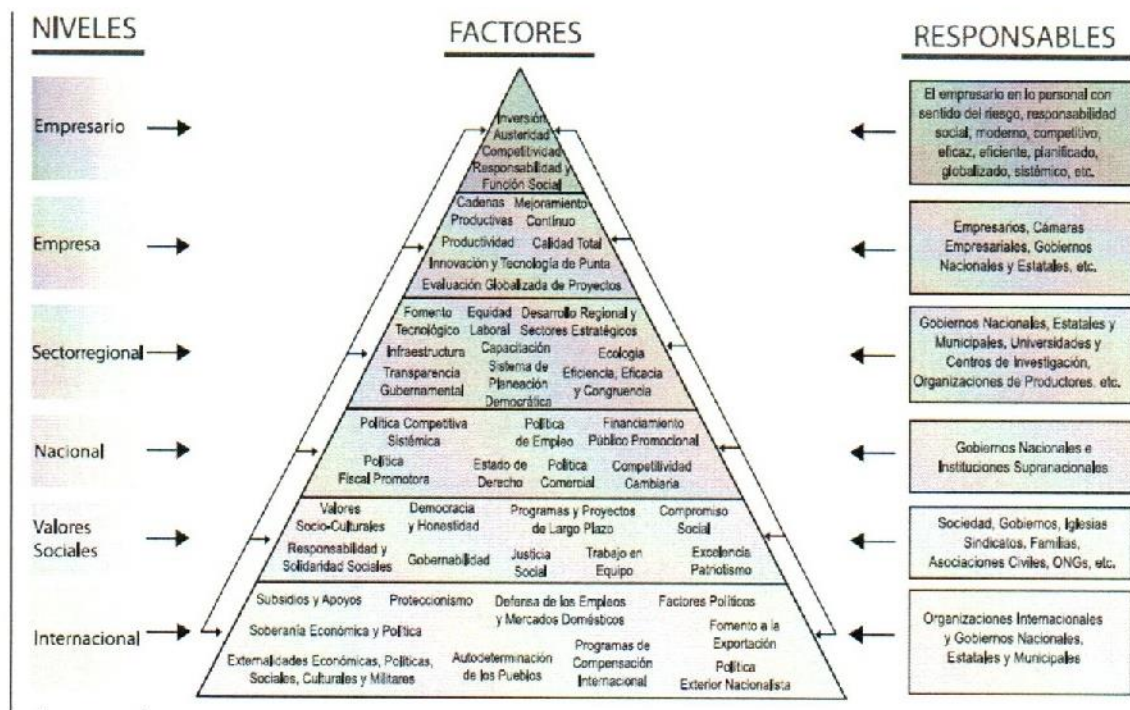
NIVELES

FACTORES

RESPONSABLES

Empresario

Inversión
Austeridad
Competitividad
Responsabilidad y
Función Social

El empresario en lo personal con sentido del riesgo, responsabilidad social, moderno, competitivo, eficaz, eficiente, planificado, globalizado, sistémico, etc.

Empresa

Cadenas Productivas
Mejoramiento Continuo
Productividad
Calidad Total
Innovación y Tecnología de Punta
Evaluación Globalizada de Proyectos

Empresarios, Cámaras Empresariales, Gobiernos Nacionales y Estatales, etc.

Sectorregional

Fomento Tecnológico
Equidad Laboral
Desarrollo Regional y Sectores Estratégicos
Infraestructura
Capacitación
Ecología
Transparencia Gubernamental
Sistema de Planeación Democrática
Eficiencia, Eficacia y Congruencia

Gobiernos Nacionales, Estatales y Municipales, Universidades y Centros de Investigación, Organizaciones de Productores, etc.

Nacional

Política Competitiva Sistémica
Política de Empleo
Financiamiento Público Promocional
Política Fiscal Promotora
Estado de Derecho
Política Comercial
Competitividad Cambiaria

Gobiernos Nacionales e Instituciones Supranacionales

Valores Sociales

Valores Socio-Culturales
Democracia y Honestidad
Programas y Proyectos de Largo Plazo
Compromiso Social
Responsabilidad y Solidaridad Sociales
Gobernabilidad
Justicia Social
Trabajo en Equipo
Excelencia Patriotismo

Sociedad, Gobiernos, Iglesias Sindicatos, Familias, Asociaciones Civiles, ONGs, etc.

Internacional

Subsidios y Apoyos
Proteccionismo
Defensa de los Empleos y Mercados Domésticos
Factores Políticos
Soberanía Económica y Política
Fomento a la Exportación
Externalidades Económicas, Políticas, Sociales, Culturales y Militares
Autodeterminación de los Pueblos
Programas de Compensación Internacional
Política Exterior Nacionalista

Organizaciones Internacionales y Gobiernos Nacionales, Estatales y Municipales